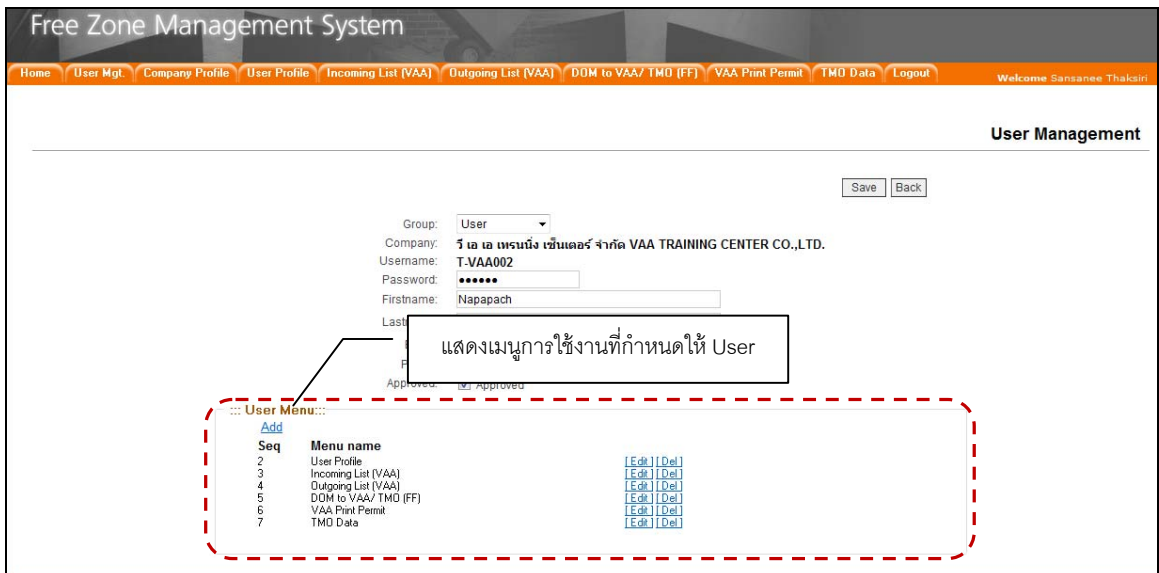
Free Zone Management System

Home | User Mgt. | Company Profile | User Profile | Incoming List (VAA) | Outgoing List (VAA) | DOM to VAA/ TMO (FF) | VAA Print Permit | TMO Data | Logout

Welcome Sansanee Thaksiri

User Management

Save Back

Group: User
Company: วี เอ เอ เทรนนิ่ง เซ็นเตอร์ จำกัด VAA TRAINING CENTER CO.,LTD.
Username: T-VAA002
Password: ••••••
Firstname: Napapach
Last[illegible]
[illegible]
P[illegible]
Approved: Approved

แสดงเมนูการใช้งานที่กำหนดให้ User

::: User Menu:::
Add

| Seq | Menu name | |
|---|---|---|
| 2 | User Profile | [Edit] [Del] |
| 3 | Incoming List (VAA) | [Edit] [Del] |
| 4 | Outgoing List (VAA) | [Edit] [Del] |
| 5 | DOM to VAA/ TMO (FF) | [Edit] [Del] |
| 6 | VAA Print Permit | [Edit] [Del] |
| 7 | TMO Data | [Edit] [Del] |